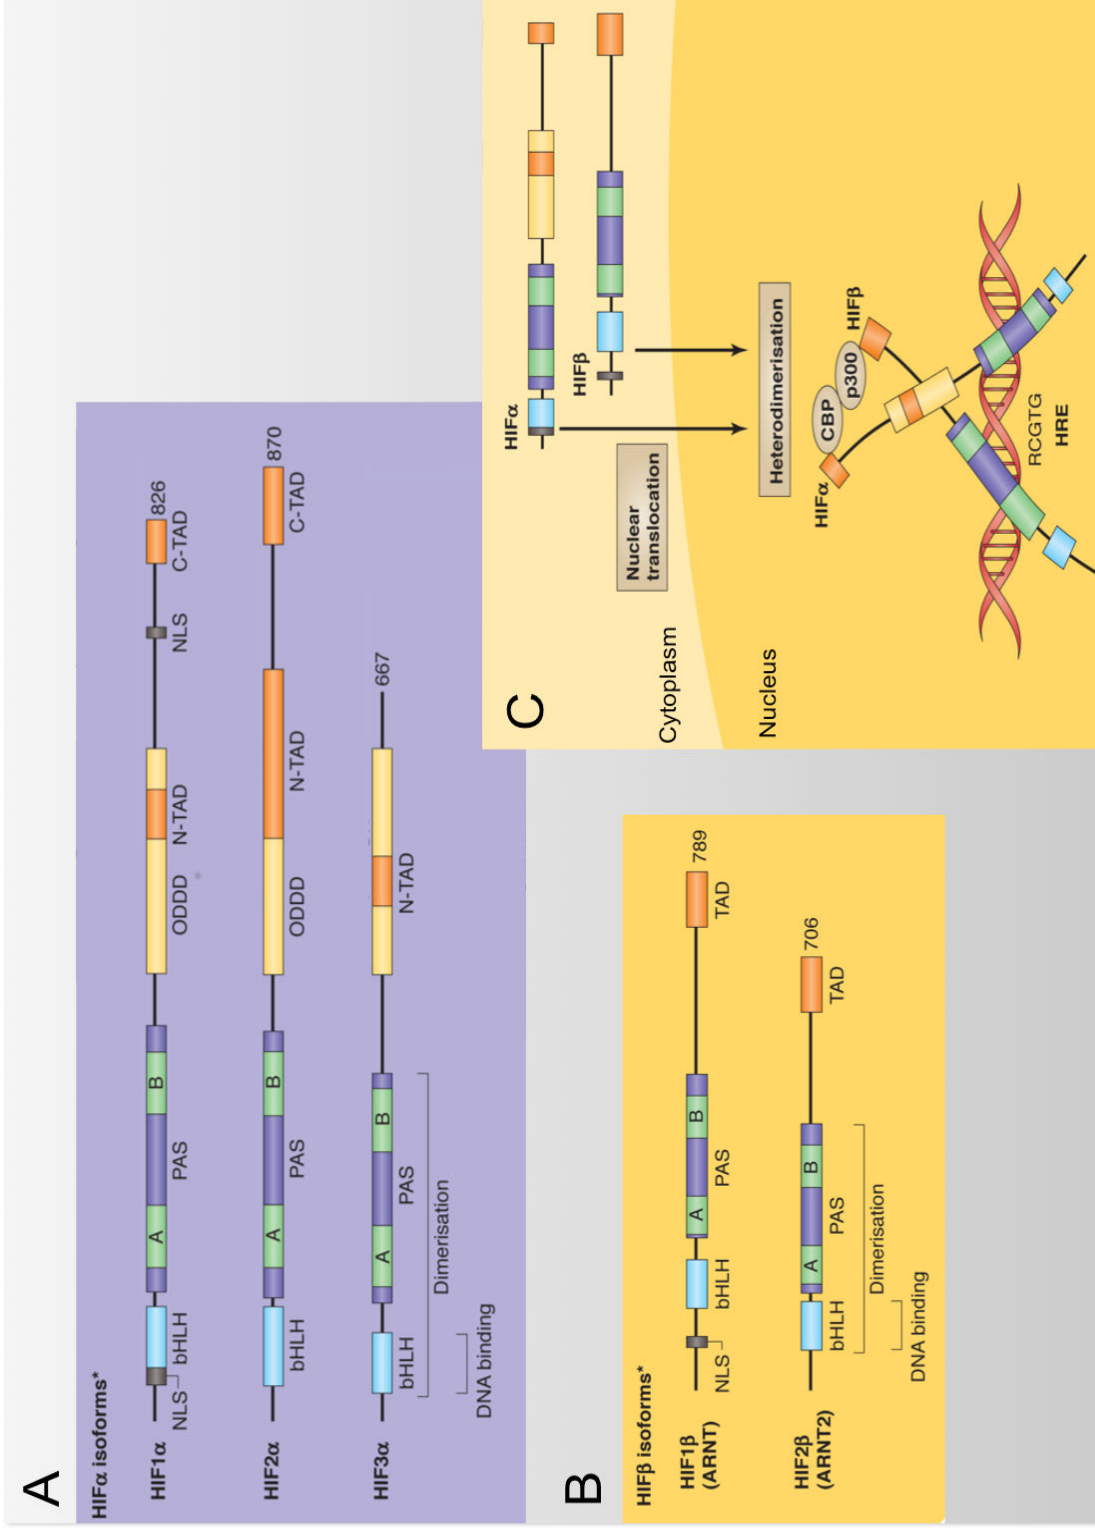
A

HIFα isoforms*

HIF1α NLS bHLH A PAS B ODDD N-TAD NLS C-TAD 826

HIF2α bHLH A PAS B ODDD N-TAD C-TAD 870

HIF3α bHLH A PAS B N-TAD 667

DNA binding

Dimerisation

B

HIFβ isoforms*

HIF1β (ARNT) NLS bHLH A PAS B TAD 789

HIF2β (ARNT2) bHLH A PAS B TAD 706

DNA binding

Dimerisation

C

Cytoplasm

Nucleus

HIFα

HIFβ

Nuclear translocation

Heterodimerisation

HIFα

CBP

p300

HIFβ

RCGTG

HRE